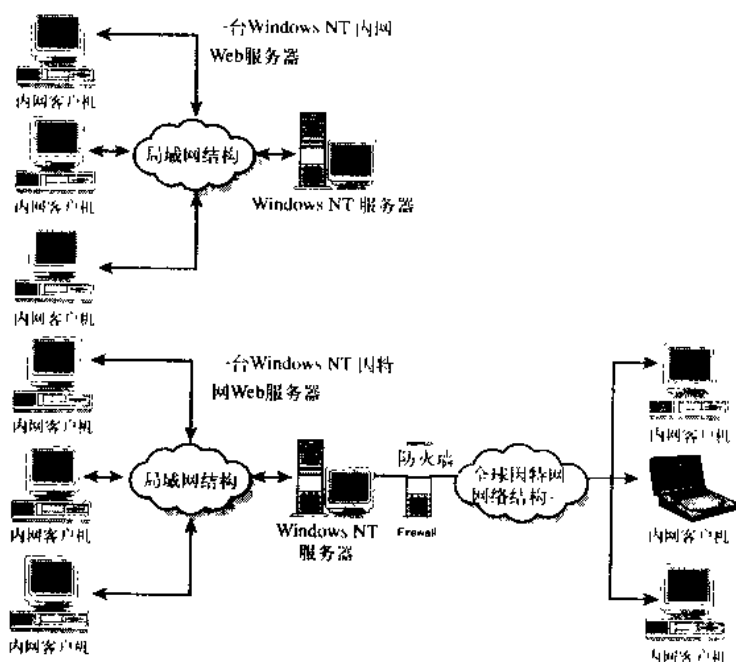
一台Windows NT 内网 Web服务器

内网客户机

局域网结构

Windows NT 服务器

内网客户机

内网客户机

一台Windows NT 因特网Web服务器

内网客户机

局域网结构

Windows NT 服务器

防火墙

Firewall

全球因特网网络结构

内网客户机

内网客户机

内网客户机

内网客户机

内网客户机